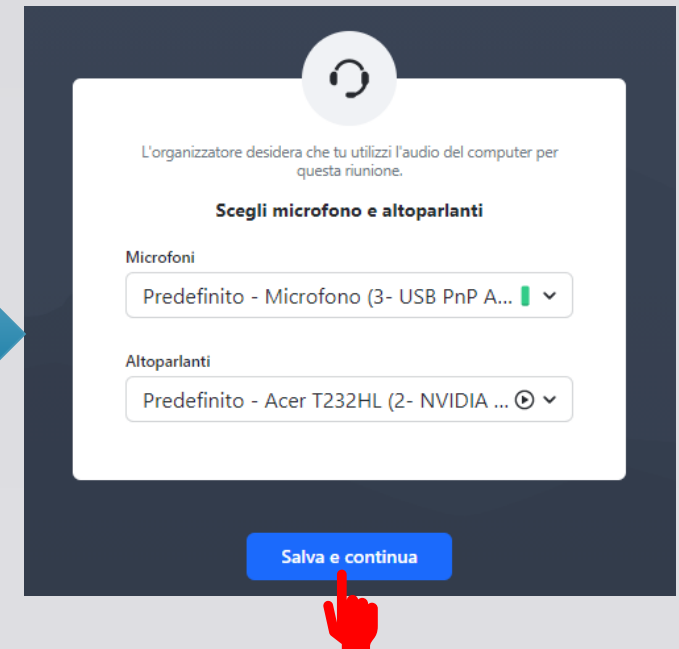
L'organizzatore desidera che tu utilizzi l'audio del computer per questa riunione.

Scegli microfono e altoparlanti

Microfoni

Predefinito - Microfono (3- USB PnP A...

Altoparlanti

Predefinito - Acer T232HL (2- NVIDIA ...

Salva e continua